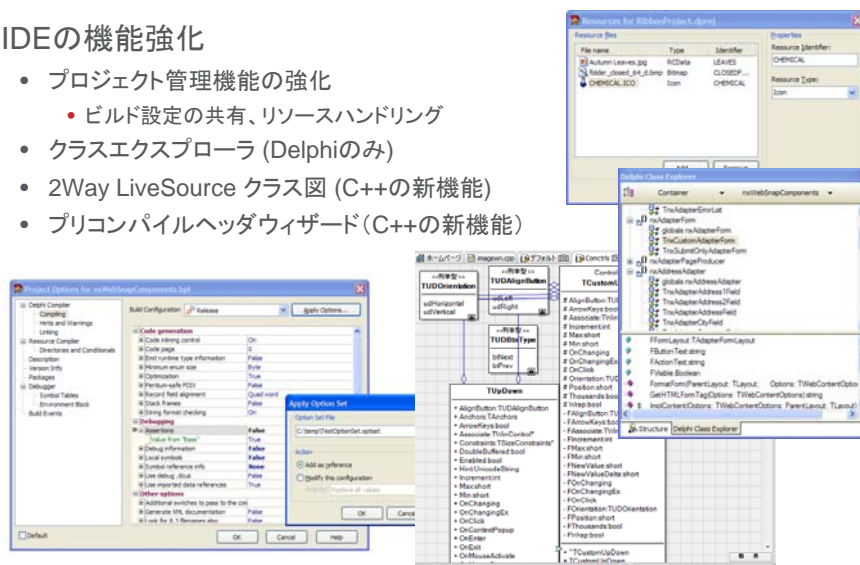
IDEの機能強化

- プロジェクト管理機能の強化
  - ビルド設定の共有、リソースハンドリング
- クラスエクスプローラ (Delphiのみ)
- 2Way LiveSource クラス図 (C++の新機能)
- プリコンパイルヘッダウィザード（C++の新機能）

Resources for RibbonProject.dproj

Resource files

| File name | Type | Identifier |
|---|---|---|
| Autumn Leaves.jpg | RCData | LEAVES |
| folder_closed_64_d.bmp | Bitmap | CLOSEDF... |
| CHEMICAL.ICO | Icon | CHEMICAL |

Properties
Resource Identifier:
CHEMICAL
Resource Type:
Icon

Add Remove

Delphi Class Explorer
Container rxWebSnapComponents
TrxAdapterErrorList
rxAdapterForm
globals rxAdapterForm
TrxAdapterForm
TrxCustomAdapterForm
TrxSubmitOnlyAdapterForm
rxAdapterPageProducer
rxAddressAdapter
globals rxAddressAdapter
TrxAdapterAddress1Field
TrxAdapterAddress2Field
TrxAdapterAddressField
TrxAdapterCityField
FFormLayout: TAdapterFormLayout
FButtonText:string
FActionText:string
FVisible:Boolean
FormatForm(ParentLayout: TLayout; Options: TWebContentOptio
GetHTMLFormTag(Options: TWebContentOptions):string
ImplContent(Options: TWebContentOptions; ParentLayout: TLayout)
Structure Delphi Class Explorer

ホームページ imagewn.cpp デフォルト Concrts

<<列挙型>> TUDOrientation udHorizontal udVertical
<<列挙型>> TUDAlignButton udLeft udRight
<<列挙型>> TUDBtnType btNext btPrev
Control TCustom
# AlignButton:TU
# ArrowKeys:bool
# Associate:TWin
# Increment:int
# Max:short
# Min:short
# OnChanging
# OnChangingEx
# OnClick
# Orientation:TUD
# Position:short
# Thousands:bool
# Wrap:bool
- FAlignButton:TU
- FArrowKeys:bool
- FAssociate:TWin
- FIncrement:int
- FMax:short
- FMin:short
- FNewValue:short
- FNewValueDelta:short
- FOnChanging
- FOnChangingEx
- FOnClick
- FOrientation:TUDOrientation
- FPosition:short
- FThousands:bool
- FWrap:bool
~ TCustomUpDown

TUpDown
+ AlignButton:TUDAlignButton
+ Anchors:TAnchors
+ ArrowKeys:bool
+ Associate:TWinControl*
+ Constraints:TSizeConstraints*
+ DoubleBuffered:bool
+ Enabled:bool
+ Hint:UnicodeString
+ Increment:int
+ Max:short
+ Min:short
+ OnChanging
+ OnChangingEx
+ OnClick
+ OnContextPopup
+ OnEnter
+ OnExit
+ OnMouseActivate

Project Options for rxWebSnapComponents.bpl
Delphi Compiler
Compiling
Hints and Warnings
Linking
Resource Compiler
Directories and Conditionals
Description
Version Info
Packages
Debugger
Symbol Tables
Environment Block
Build Events
Build Configuration Release Apply Options...
Code generation
Code inlining control On
Code page 0
Emit runtime type information False
Minimum enum size Byte
Optimization True
Pentium-safe FDIV False
Record field alignment Quad word
Stack frames False
String format checking On
Debugging
Assertions False
Value from "Base" True
Debug information False
Local symbols False
Symbol reference info None
Use debug .dcus False
Use imported data references True
Other options
Additional switches to pass to the co
Generate XML documentation False
Look for 8.3 filenames also False
Default OK Cancel Help

Apply Option Set
Option Set File
C:\temp\TestOptionSet.optset
Action
Add as reference
Modify this configuration
Replace all values
OK Cancel